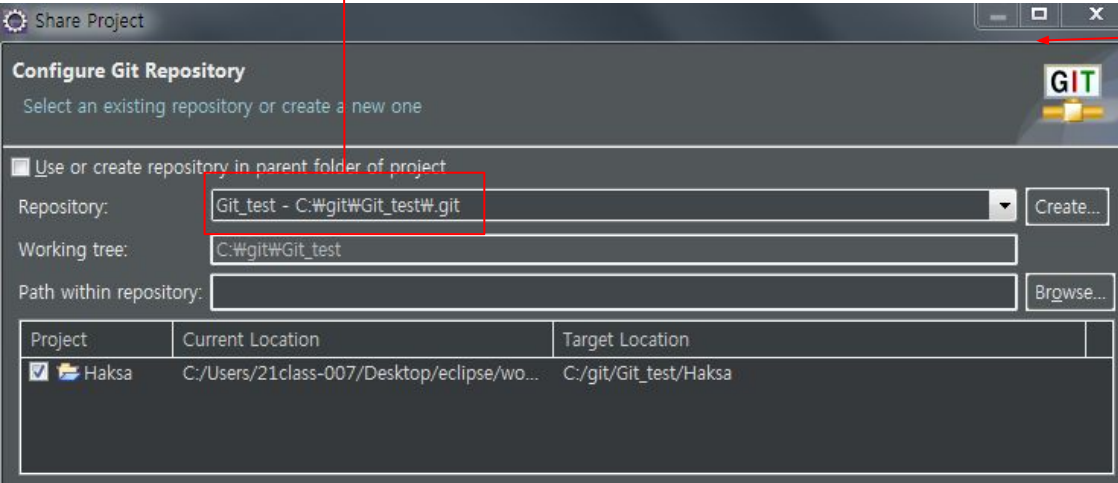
Share Project

Configure Git Repository

Select an existing repository or create a new one

GIT

Use or create repository in parent folder of project

Repository: Git_test - C:₩git₩Git_test₩.git Create...

Working tree: C:₩git₩Git_test

Path within repository: Browse...

| Project | Current Location | Target Location |
|---|---|---|
| Haksa | C:/Users/21class-007/Desktop/eclipse/wo... | C:/git/Git_test/Haksa |